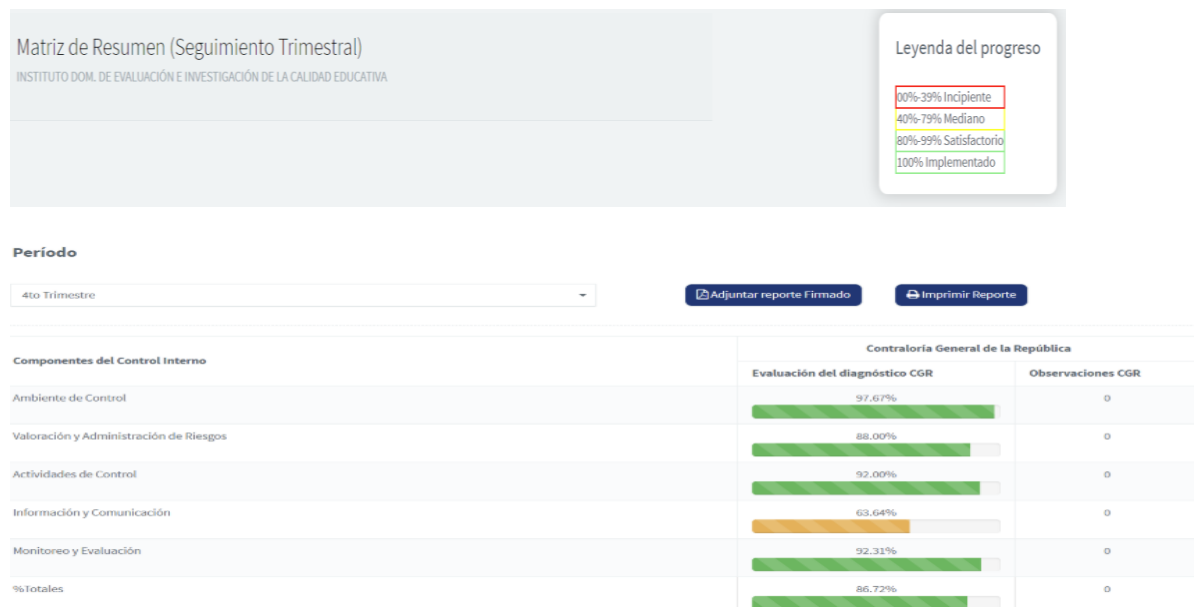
Matriz de Resumen (Seguimiento Trimestral)
INSTITUTO DOM. DE EVALUACIÓN E INVESTIGACIÓN DE LA CALIDAD EDUCATIVA

Leyenda del progreso
00%-39% Incipiente
40%-79% Mediano
80%-99% Satisfactorio
100% Implementado

Período

4to Trimestre

Adjuntar reporte Firmado
Imprimir Reporte

| Componentes del Control Interno | Contraloría General de la República: Evaluación del diagnóstico CGR | Contraloría General de la República: Observaciones CGR |
|---|---|---|
| Ambiente de Control | 97.67% | 0 |
| Valoración y Administración de Riesgos | 88.00% | 0 |
| Actividades de Control | 92.00% | 0 |
| Información y Comunicación | 63.64% | 0 |
| Monitoreo y Evaluación | 92.31% | 0 |
| %Totales | 86.72% | 0 |